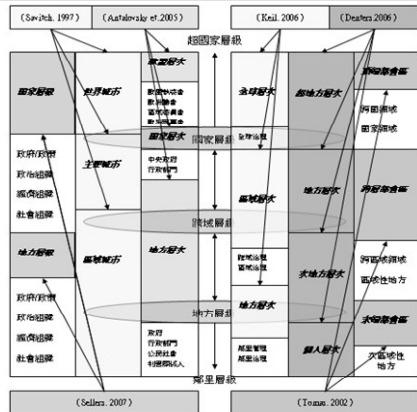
(Savitch, 1997)
(Antalovsky et,2005)
(Keil, 2006)
(Deaters 2006)
超國家層級
國家層級
世界城市
跨國層次
全球層次
超地方層次
跨國界合作
跨國界區域
國家區域
國家層次
國際商業
國家層級
政府/政策
政治組織
經濟組織
社會組織
主要城市
中央政府
行政部門
跨區域合作
區域層次
地方層次
跨區層級
區域城市
地方層次
區域治理
區域治理
次地方層次
跨區域區域
區域性地方
地方層級
地方層次
地方層級
政府/政策
政治組織
經濟組織
社會組織
政府
行政部門
公民社會
利益團體
都市管理
都市治理
個人層次
次區域合作
次區域性地方
鄰里層級
(Sellers, 2007)
(Tomas, 2002)